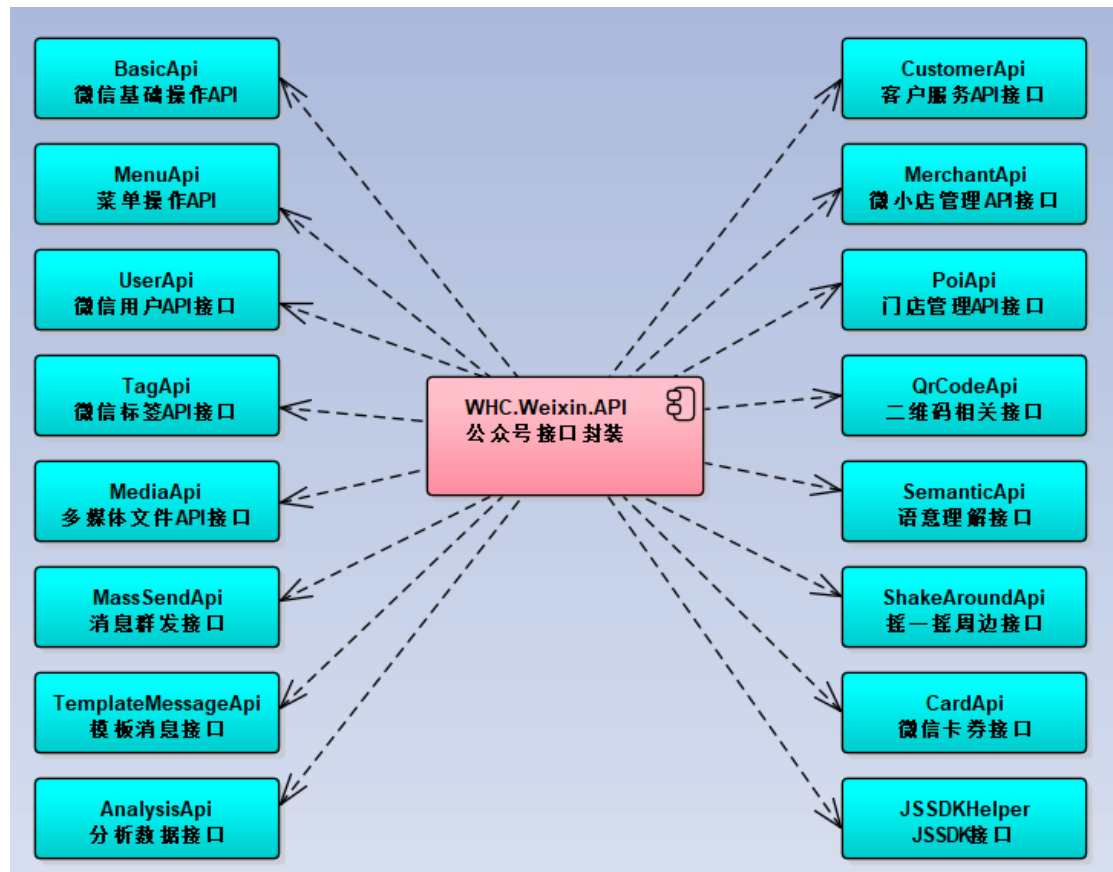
BasicApi
微信基础操作API

MenuApi
菜单操作API

UserApi
微信用户API接口

TagApi
微信标签API接口

MediaApi
多媒体文件API接口

MassSendApi
消息群发接口

TemplateMessageApi
模板消息接口

AnalysisApi
分析数据接口

WHC.Weixin.API
公众号接口封装

CustomerApi
客户服务API接口

MerchantApi
微小店管理API接口

PoiApi
门店管理API接口

QrCodeApi
二维码相关接口

SemanticApi
语意理解接口

ShakeAroundApi
摇一摇周边接口

CardApi
微信卡券接口

JSSDKHelper
JSSDK接口